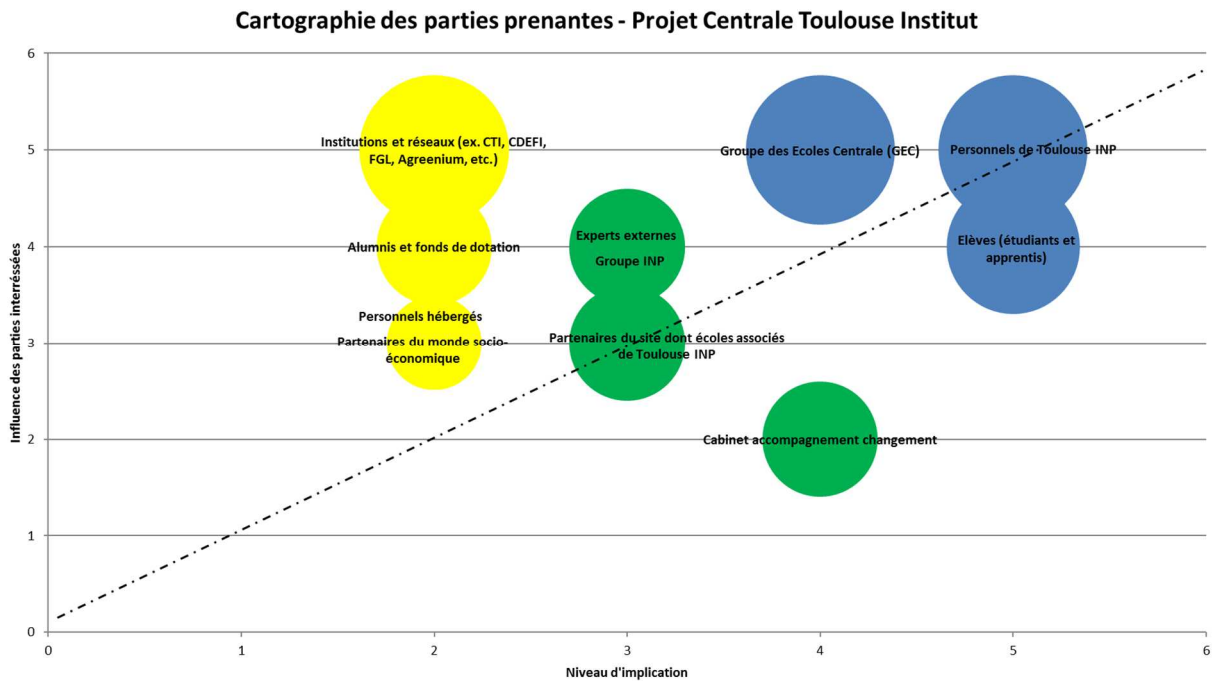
Cartographie des parties prenantes - Projet Centrale Toulouse Institut

Influence des parties interressées

6
5
4
3
2
1
0

Institutions et réseaux (ex. CTI, CDEFI, FGL, Agreenium, etc.)

Alumnis et fonds de dotation

Personnels hébergés

Partenaires du monde socio-économique

Experts externes

Groupe INP

Partenaires du site dont écoles associés de Toulouse INP

Groupe des Ecoles Centrale (GEC)

Personnels de Toulouse INP

Elèves (étudiants et apprentis)

Cabinet accompagnement changement

0 1 2 3 4 5 6

Niveau d'implication